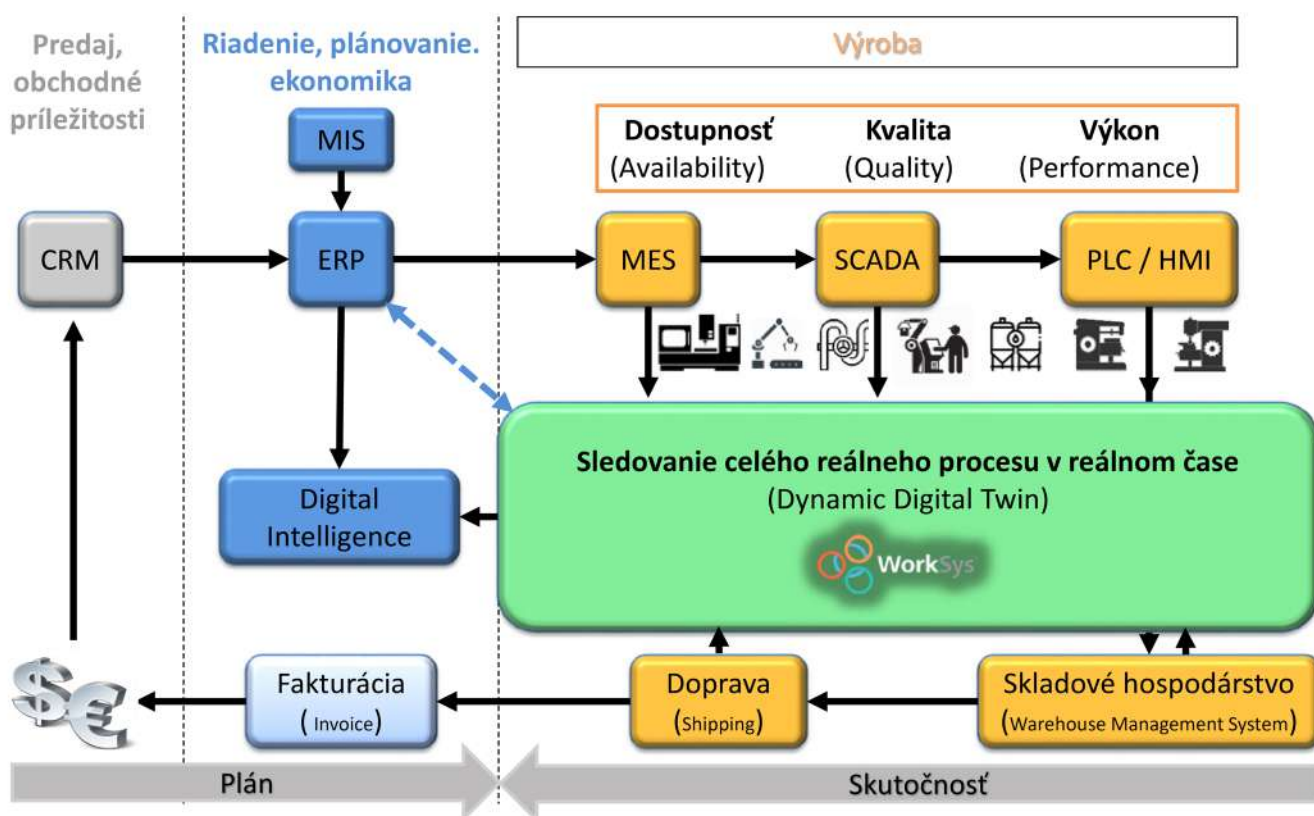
Predaj, obchodné príležitosti

Riadenie, plánovanie. ekonomika

Výroba

MIS

Dostupnosť (Availability)

Kvalita (Quality)

Výkon (Performance)

CRM

ERP

MES

SCADA

PLC / HMI

Sledovanie celého reálneho procesu v reálnom čase (Dynamic Digital Twin)

WorkSys

Digital Intelligence

Fakturácia ( Invoice)

Doprava (Shipping)

Skladové hospodárstvo (Warehouse Management System)

Plán

Skutočnosť